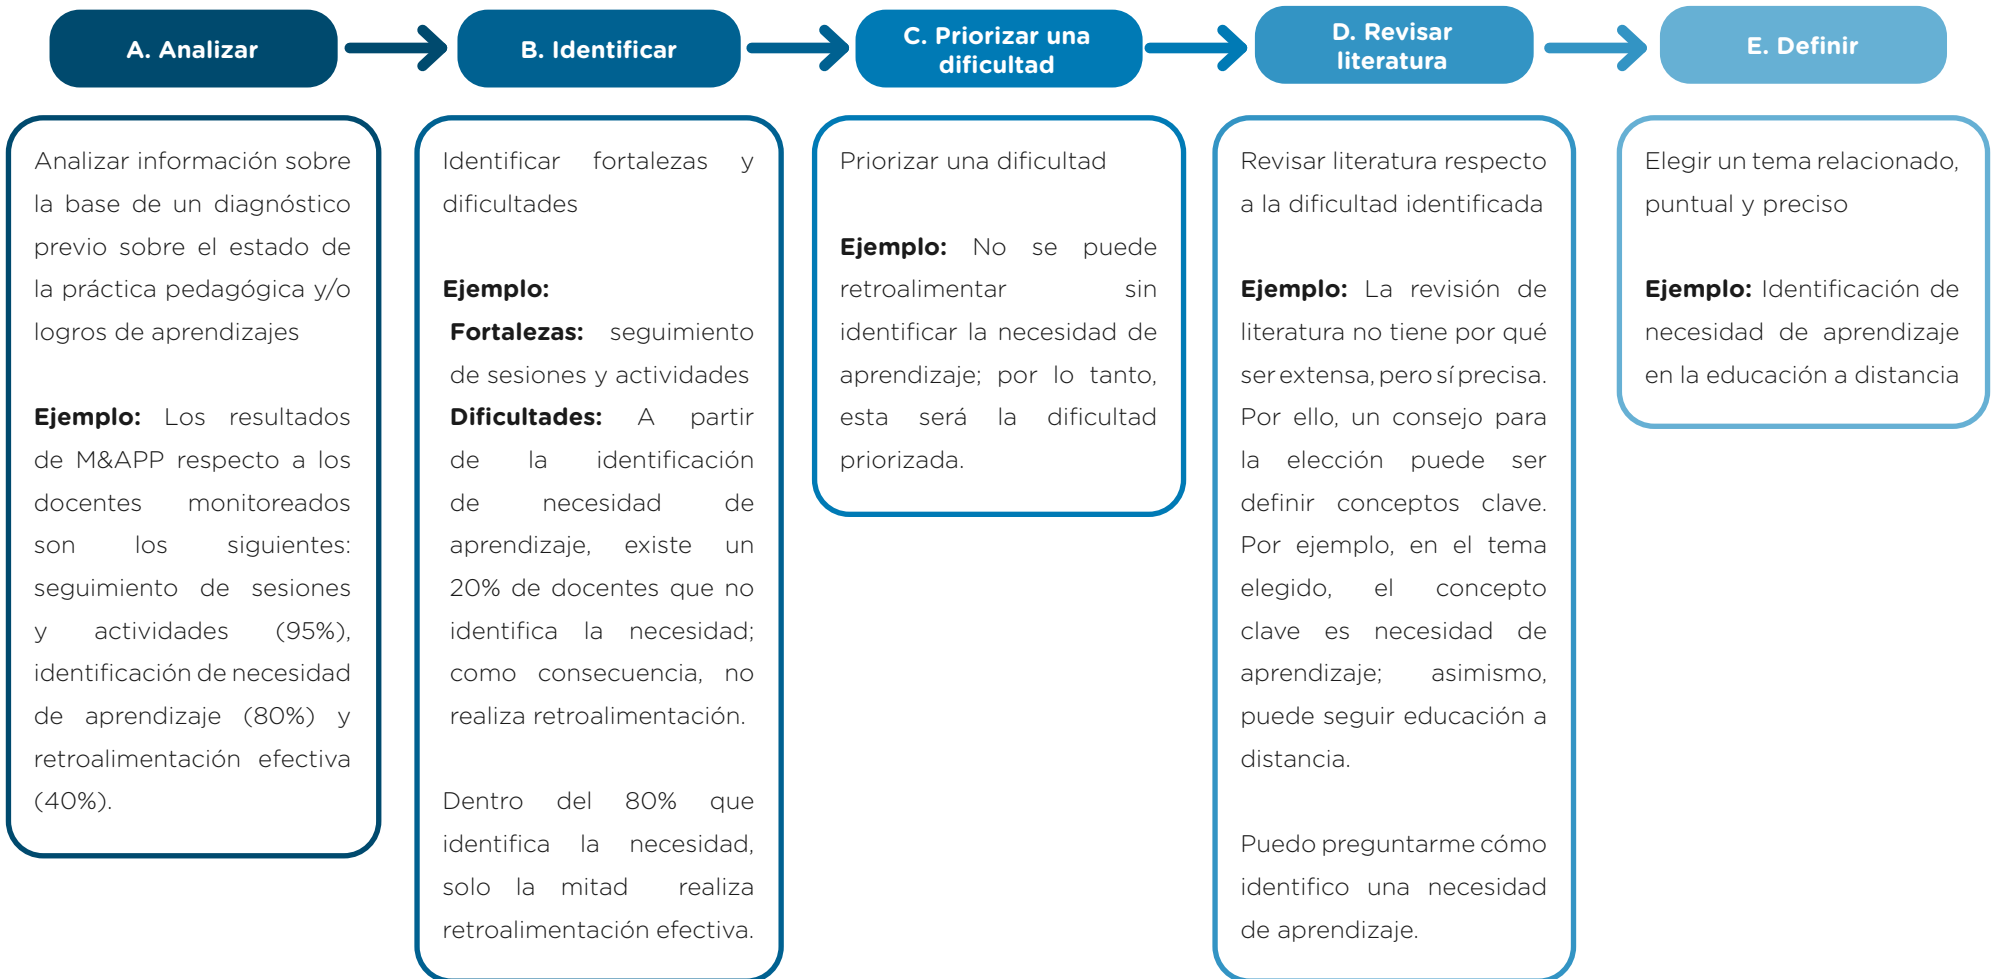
A. Analizar

B. Identificar

C. Priorizar una dificultad

D. Revisar literatura

E. Definir

Analizar información sobre la base de un diagnóstico previo sobre el estado de la práctica pedagógica y/o logros de aprendizajes

**Ejemplo:** Los resultados de M&APP respecto a los docentes monitoreados son los siguientes: seguimiento de sesiones y actividades (95%), identificación de necesidad de aprendizaje (80%) y retroalimentación efectiva (40%).

Identificar fortalezas y dificultades

**Ejemplo:**
**Fortalezas:** seguimiento de sesiones y actividades
**Dificultades:** A partir de la identificación de necesidad de aprendizaje, existe un 20% de docentes que no identifica la necesidad; como consecuencia, no realiza retroalimentación.

Dentro del 80% que identifica la necesidad, solo la mitad realiza retroalimentación efectiva.

Priorizar una dificultad

**Ejemplo:** No se puede retroalimentar sin identificar la necesidad de aprendizaje; por lo tanto, esta será la dificultad priorizada.

Revisar literatura respecto a la dificultad identificada

**Ejemplo:** La revisión de literatura no tiene por qué ser extensa, pero sí precisa. Por ello, un consejo para la elección puede ser definir conceptos clave. Por ejemplo, en el tema elegido, el concepto clave es necesidad de aprendizaje; asimismo, puede seguir educación a distancia.

Puedo preguntarme cómo identifico una necesidad de aprendizaje.

Elegir un tema relacionado, puntual y preciso

**Ejemplo:** Identificación de necesidad de aprendizaje en la educación a distancia